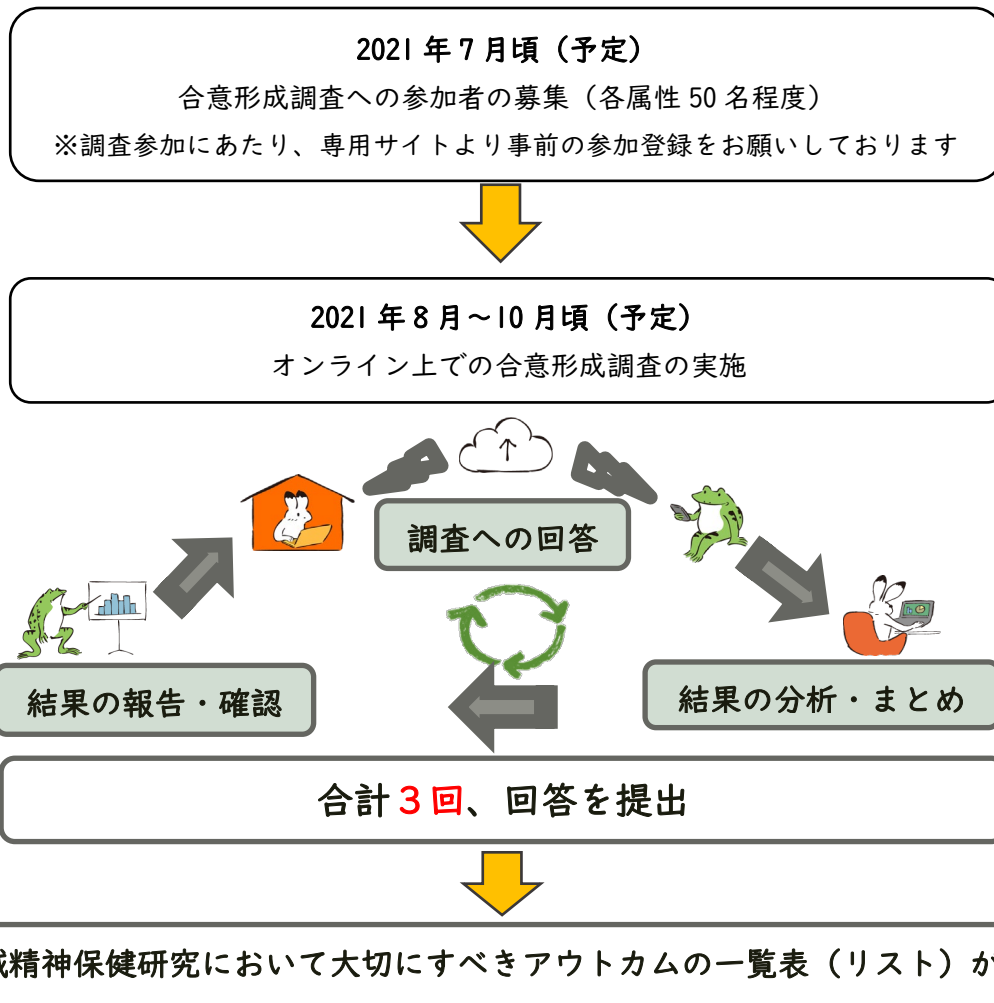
2021 年 7 月頃（予定）
合意形成調査への参加者の募集（各属性 50 名程度）
※調査参加にあたり、専用サイトより事前の参加登録をお願いしております

2021 年 8 月～10 月頃（予定）
オンライン上での合意形成調査の実施

調査への回答

結果の報告・確認

結果の分析・まとめ

合計 3 回、回答を提出

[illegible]域精神保健研究において大切にすべきアウトカムの一覧表（リスト）か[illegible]